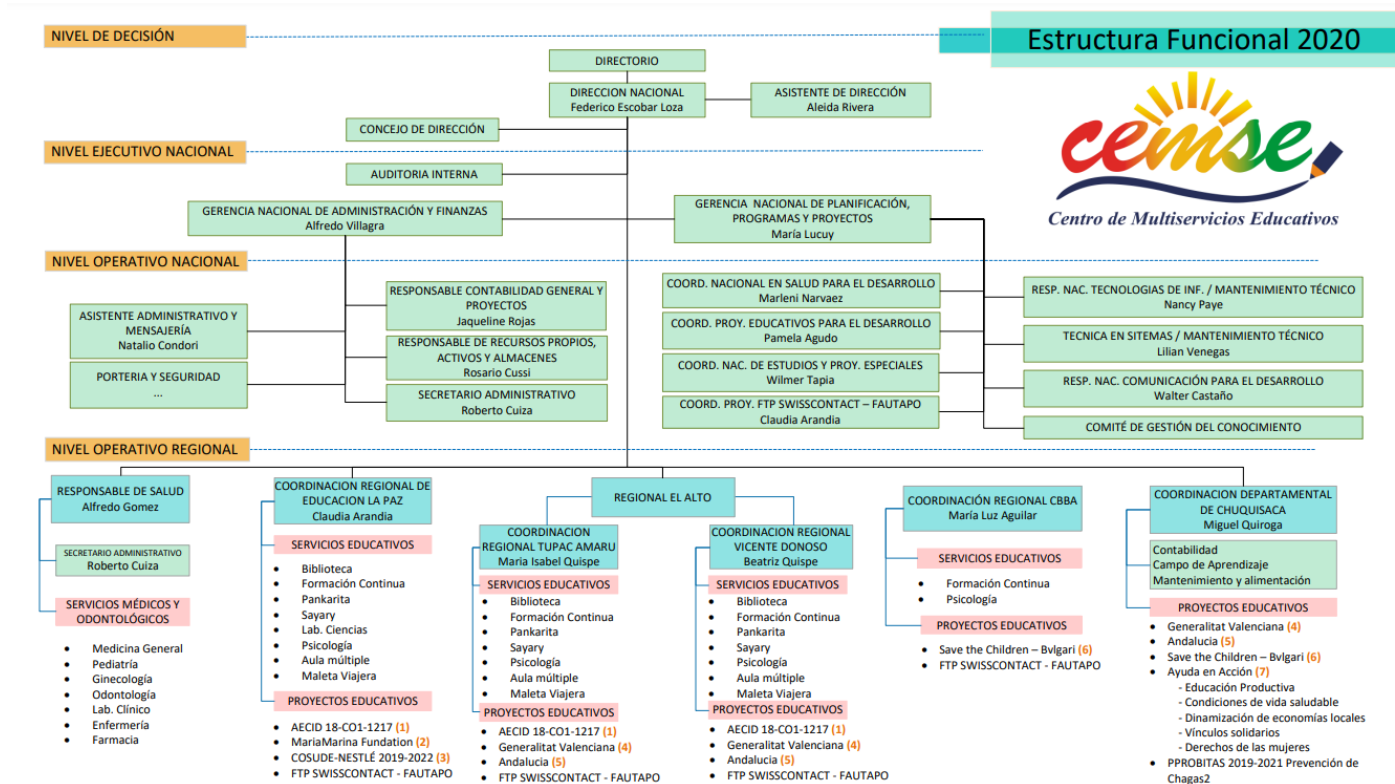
NIVEL DE DECISIÓN

Estructura Funcional 2020

DIRECTORIO

DIRECCION NACIONAL
Federico Escobar Loza

ASISTENTE DE DIRECCIÓN
Aleida Rivera

CONCEJO DE DIRECCIÓN

cemse
Centro de Multiservicios Educativos

NIVEL EJECUTIVO NACIONAL

AUDITORIA INTERNA

GERENCIA NACIONAL DE ADMINISTRACIÓN Y FINANZAS
Alfredo Villagra

GERENCIA NACIONAL DE PLANIFICACIÓN, PROGRAMAS Y PROYECTOS
María Lucuy

NIVEL OPERATIVO NACIONAL

RESPONSABLE CONTABILIDAD GENERAL Y PROYECTOS
Jaqueline Rojas

ASISTENTE ADMINISTRATIVO Y MENSAJERÍA
Natalio Condori

RESPONSABLE DE RECURSOS PROPIOS, ACTIVOS Y ALMACENES
Rosario Cussi

PORTERIA Y SEGURIDAD
...

SECRETARIO ADMINISTRATIVO
Roberto Cuiza

COORD. NACIONAL EN SALUD PARA EL DESARROLLO
Marleni Narvaez

COORD. PROY. EDUCATIVOS PARA EL DESARROLLO
Pamela Agudo

COORD. NAC. DE ESTUDIOS Y PROY. ESPECIALES
Wilmer Tapia

COORD. PROY. FTP SWISSCONTACT – FAUTAPO
Claudia Arandia

RESP. NAC. TECNOLOGIAS DE INF. / MANTENIMIENTO TÉCNICO
Nancy Paye

TECNICA EN SITEMAS / MANTENIMIENTO TÉCNICO
Lilian Venegas

RESP. NAC. COMUNICACIÓN PARA EL DESARROLLO
Walter Castaño

COMITÉ DE GESTIÓN DEL CONOCIMIENTO

NIVEL OPERATIVO REGIONAL

RESPONSABLE DE SALUD
Alfredo Gomez

SECRETARIO ADMINISTRATIVO
Roberto Cuiza

SERVICIOS MÉDICOS Y ODONTOLÓGICOS
- Medicina General
- Pediatría
- Ginecología
- Odontología
- Lab. Clínico
- Enfermería
- Farmacia

COORDINACION REGIONAL DE EDUCACION LA PAZ
Claudia Arandia

SERVICIOS EDUCATIVOS
- Biblioteca
- Formación Continua
- Pankarita
- Sayary
- Lab. Ciencias
- Psicología
- Aula múltiple
- Maleta Viajera

PROYECTOS EDUCATIVOS
- AECID 18-CO1-1217 (1)
- MariaMarina Fundation (2)
- COSUDE-NESTLÉ 2019-2022 (3)
- FTP SWISSCONTACT - FAUTAPO

REGIONAL EL ALTO

COORDINACION REGIONAL TUPAC AMARU
Maria Isabel Quispe

SERVICIOS EDUCATIVOS
- Biblioteca
- Formación Continua
- Pankarita
- Sayary
- Psicología
- Aula múltiple
- Maleta Viajera

PROYECTOS EDUCATIVOS
- AECID 18-CO1-1217 (1)
- Generalitat Valenciana (4)
- Andalucia (5)
- FTP SWISSCONTACT - FAUTAPO

COORDINACION REGIONAL VICENTE DONOSO
Beatriz Quispe

SERVICIOS EDUCATIVOS
- Biblioteca
- Formación Continua
- Pankarita
- Sayary
- Psicología
- Aula múltiple
- Maleta Viajera

PROYECTOS EDUCATIVOS
- AECID 18-CO1-1217 (1)
- Generalitat Valenciana (4)
- Andalucia (5)
- FTP SWISSCONTACT - FAUTAPO

COORDINACIÓN REGIONAL CBBA
María Luz Aguilar

SERVICIOS EDUCATIVOS
- Formación Continua
- Psicología

PROYECTOS EDUCATIVOS
- Save the Children – Bvlgari (6)
- FTP SWISSCONTACT - FAUTAPO

COORDINACION DEPARTAMENTAL DE CHUQUISACA
Miguel Quiroga

Contabilidad
Campo de Aprendizaje
Mantenimiento y alimentación

PROYECTOS EDUCATIVOS
- Generalitat Valenciana (4)
- Andalucia (5)
- Save the Children – Bvlgari (6)
- Ayuda en Acción (7)
- Educación Productiva
- Condiciones de vida saludable
- Dinamización de economías locales
- Vínculos solidarios
- Derechos de las mujeres
- PPROBITAS 2019-2021 Prevención de Chagas2